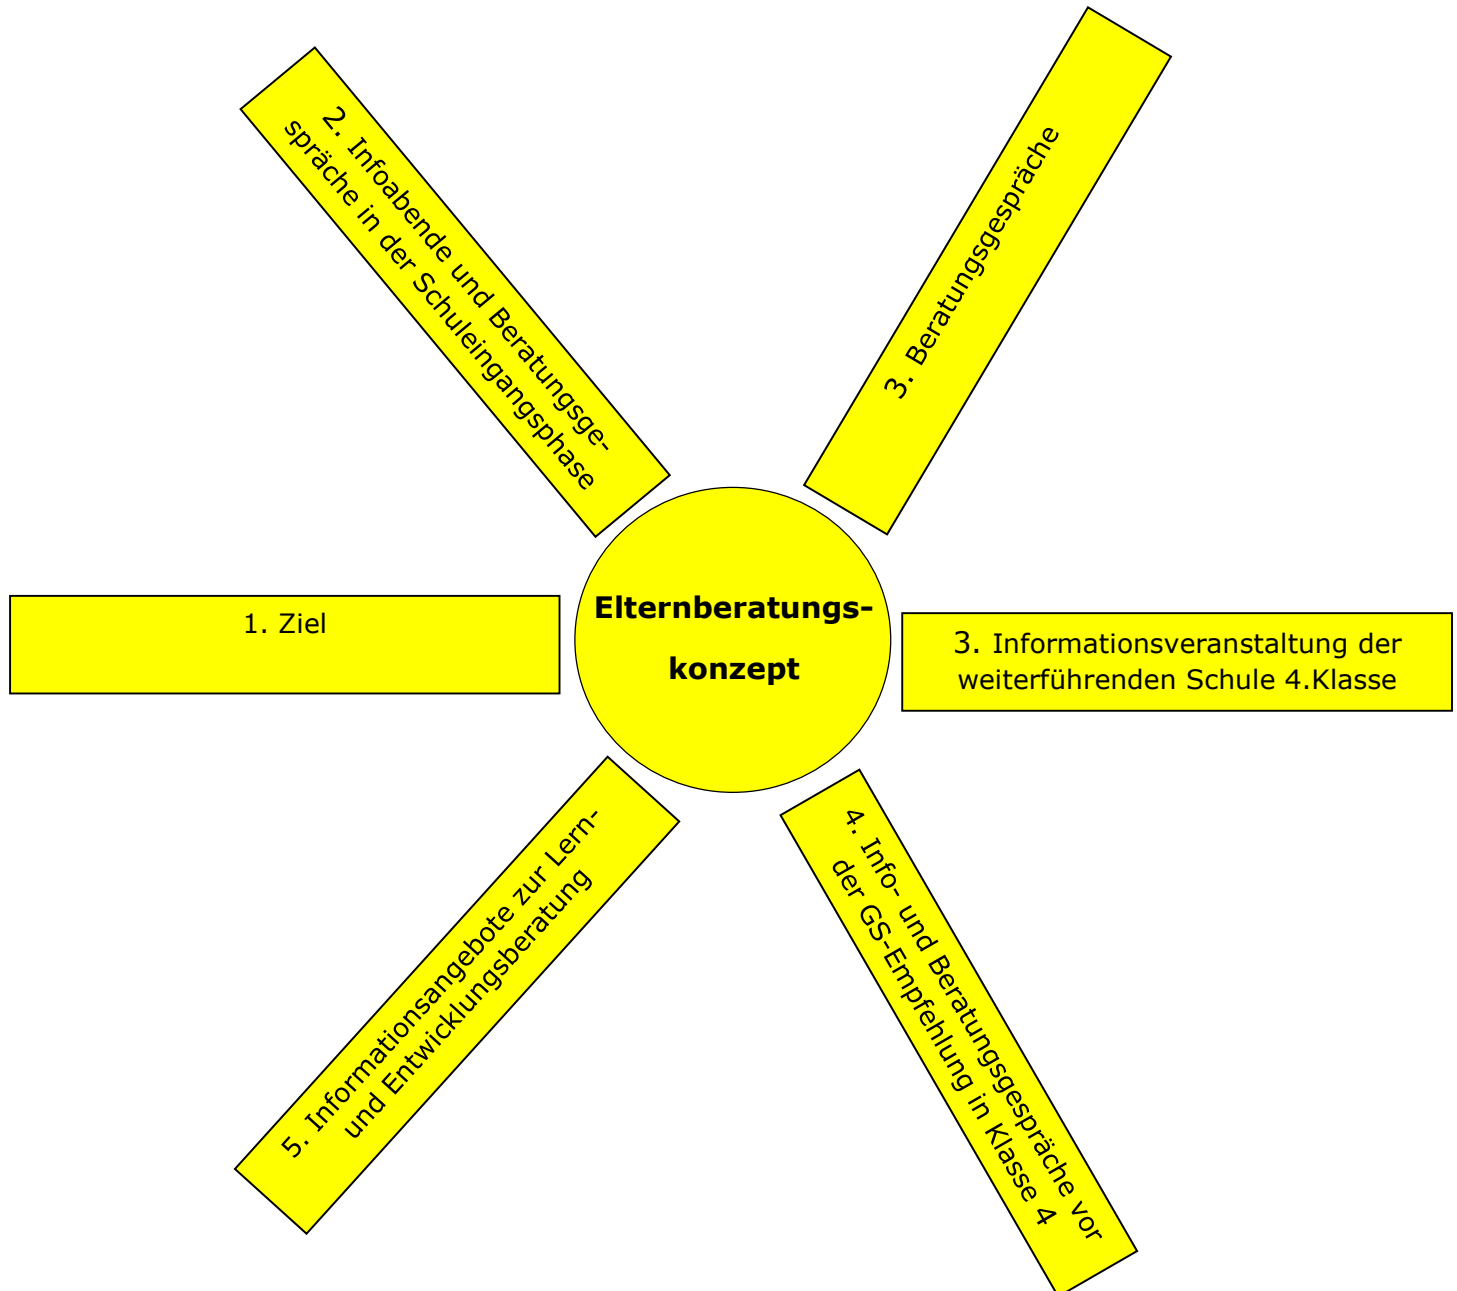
Elternberatungskonzept

1. Ziel

2. Infoabende und Beratungsgespräche in der Schuleingangsphase

3. Beratungsgespräche

3. Informationsveranstaltung der weiterführenden Schule 4.Klasse

4. Info- und Beratungsgespräche vor der GS-Empfehlung in Klasse 4

5. Informationsangebote zur Lern- und Entwicklungsberatung